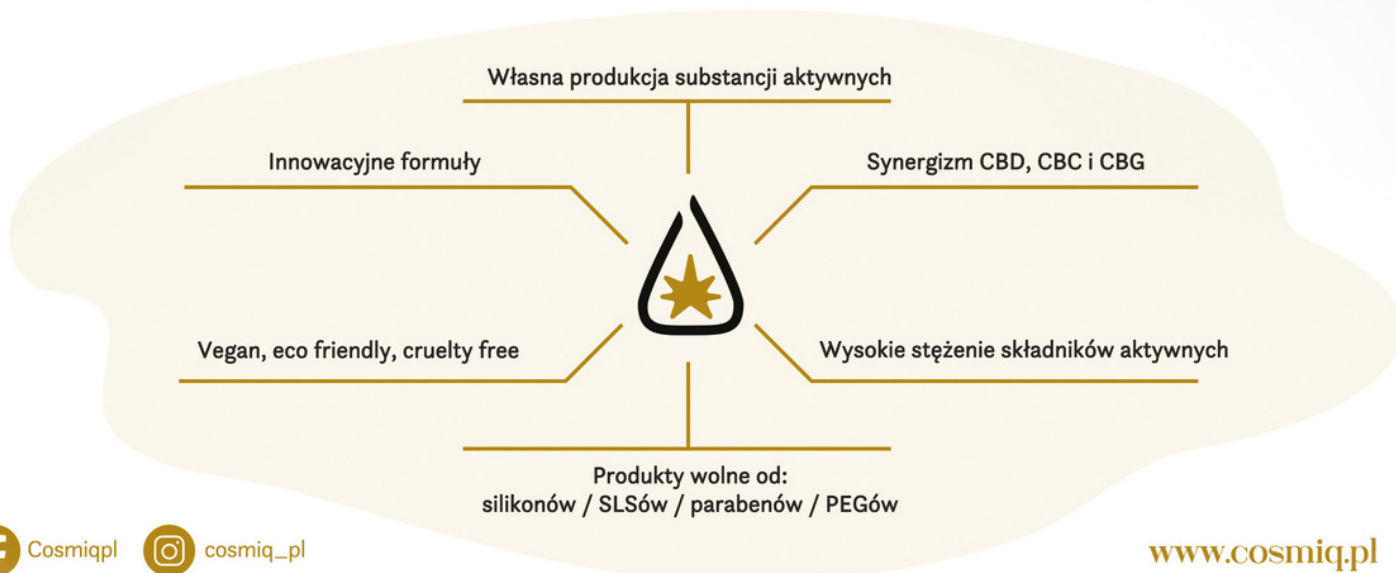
Własna produkcja substancji aktywnych

Innowacyjne formuły

Synergizm CBD, CBC i CBG

Vegan, eco friendly, cruelty free

Wysokie stężenie składników aktywnych

Produkty wolne od:
silikonów / SLSów / parabenów / PEGów

Cosmiqpl

cosmiq_pl

www.cosmiq.pl